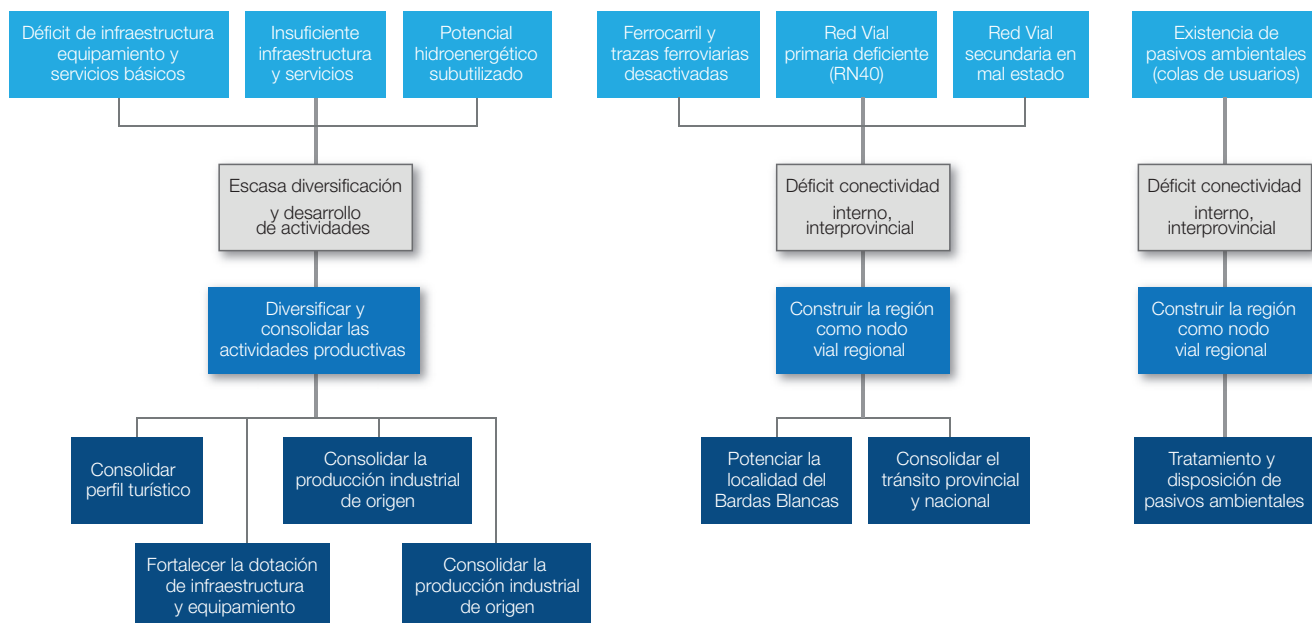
Déficit de infraestructura equipamiento y servicios básicos

Insuficiente infraestructura y servicios

Potencial hidroenergético subutilizado

Escasa diversificación y desarrollo de actividades

Diversificar y consolidar las actividades productivas

Consolidar perfil turístico

Fortalecer la dotación de infraestructura y equipamiento

Consolidar la producción industrial de origen

Consolidar la producción industrial de origen

Ferrocarril y trazas ferroviarias desactivadas

Red Vial primaria deficiente (RN40)

Red Vial secundaria en mal estado

Déficit conectividad interno, interprovincial

Construir la región como nodo vial regional

Potenciar la localidad del Bardas Blancas

Consolidar el tránsito provincial y nacional

Existencia de pasivos ambientales (colas de usuarios)

Déficit conectividad interno, interprovincial

Construir la región como nodo vial regional

Tratamiento y disposición de pasivos ambientales